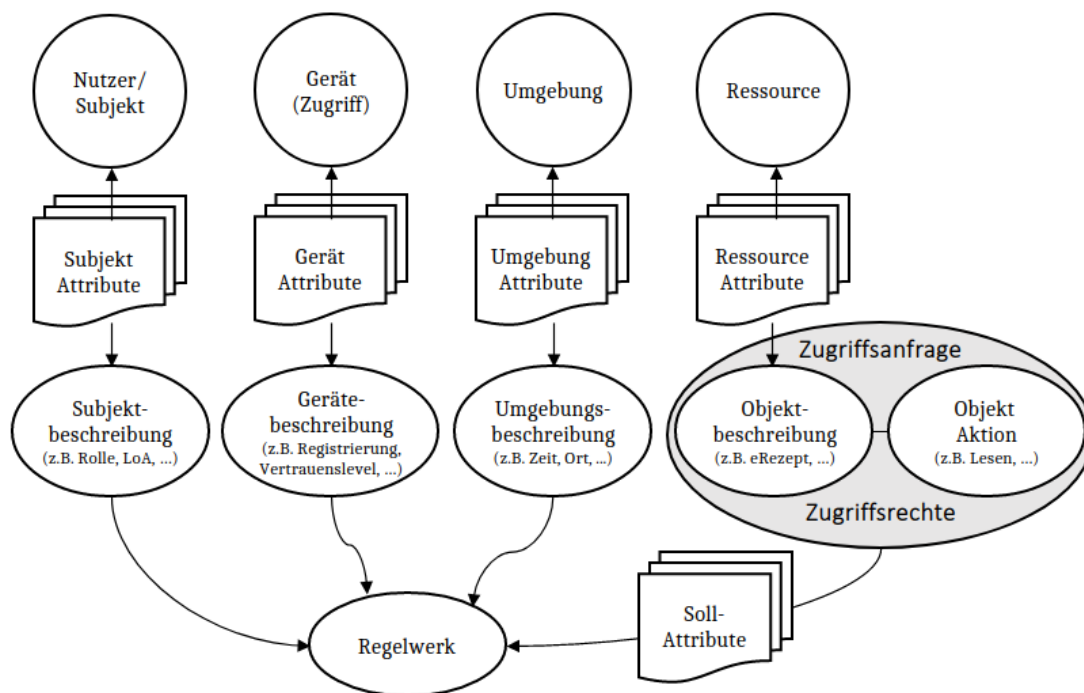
Nutzer/ Subjekt

Gerät (Zugriff)

Umgebung

Ressource

Subjekt Attribute

Gerät Attribute

Umgebung Attribute

Ressource Attribute

Zugriffsanfrage

Subjektbeschreibung (z.B. Rolle, LoA, ...)

Gerätebeschreibung (z.B. Registrierung, Vertrauenslevel, ...)

Umgebungsbeschreibung (z.B. Zeit, Ort, ...)

Objektbeschreibung (z.B. eRezept, ...)

Objekt Aktion (z.B. Lesen, ...)

Zugriffsrechte

Soll-Attribute

Regelwerk